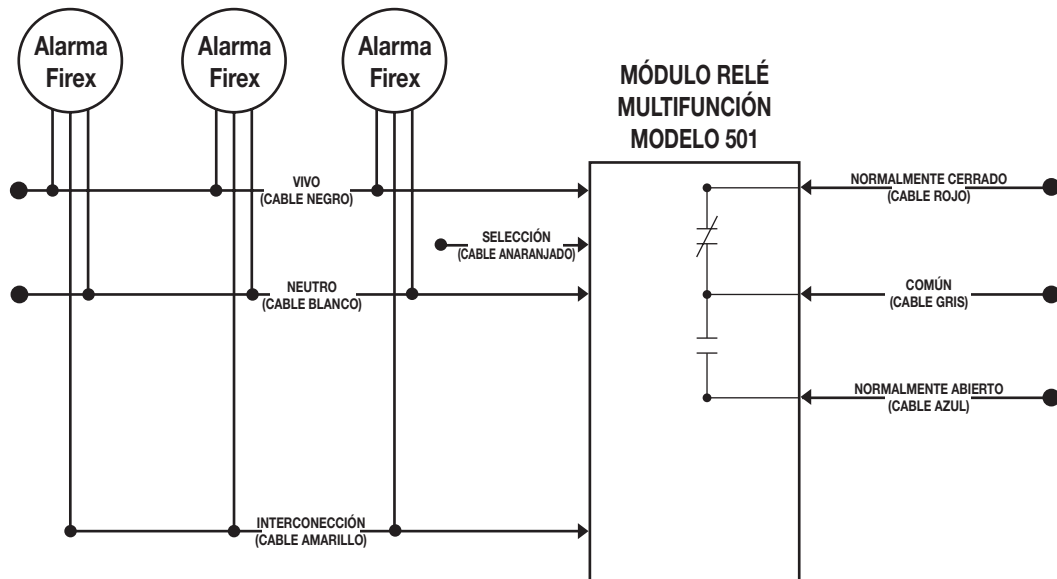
Alarma Firex

Alarma Firex

Alarma Firex

MÓDULO RELÉ MULTIFUNCIÓN MODELO 501

VIVO (CABLE NEGRO)

SELECCIÓN (CABLE ANARANJADO)

NEUTRO (CABLE BLANCO)

INTERCONECCIÓN (CABLE AMARILLO)

NORMALMENTE CERRADO (CABLE ROJO)

COMÚN (CABLE GRIS)

NORMALMENTE ABIERTO (CABLE AZUL)